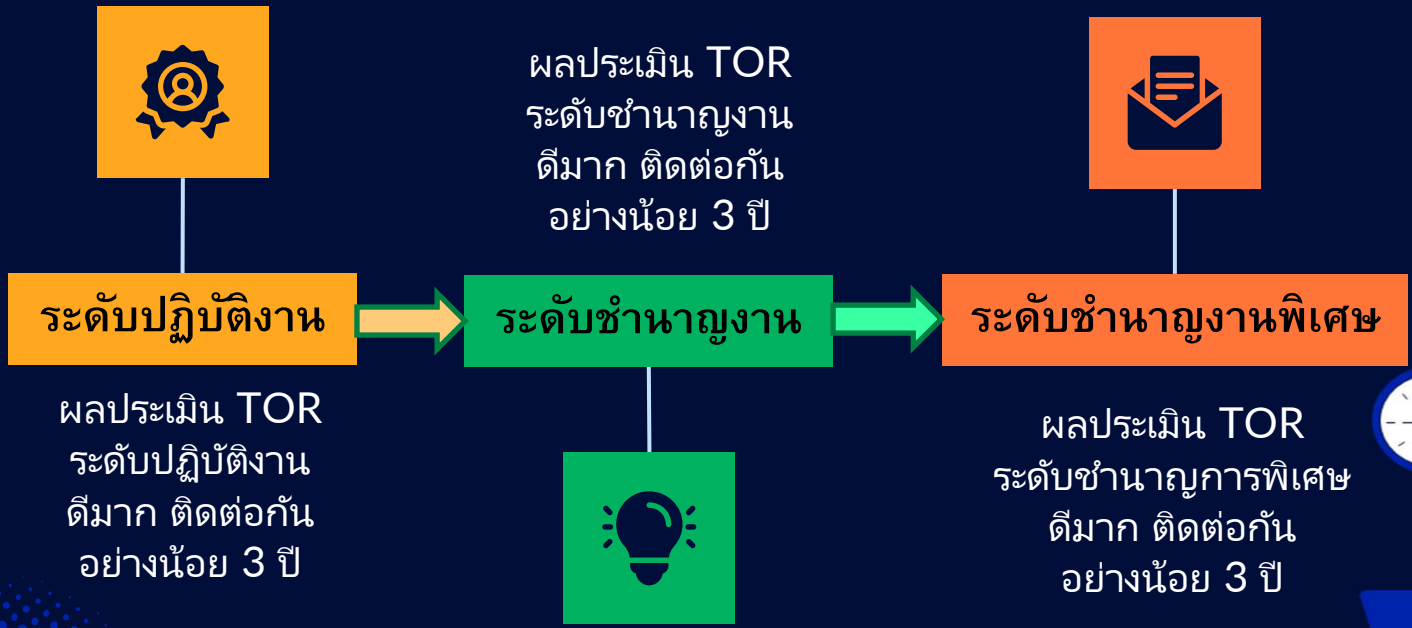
ผลประเมิน TOR
ระดับชำนาญงาน
ดีมาก ติดต่อกัน
อย่างน้อย 3 ปี

ระดับปฏิบัติงาน

ระดับชำนาญงาน

ระดับชำนาญงานพิเศษ

ผลประเมิน TOR
ระดับปฏิบัติงาน
ดีมาก ติดต่อกัน
อย่างน้อย 3 ปี

ผลประเมิน TOR
ระดับชำนาญการพิเศษ
ดีมาก ติดต่อกัน
อย่างน้อย 3 ปี